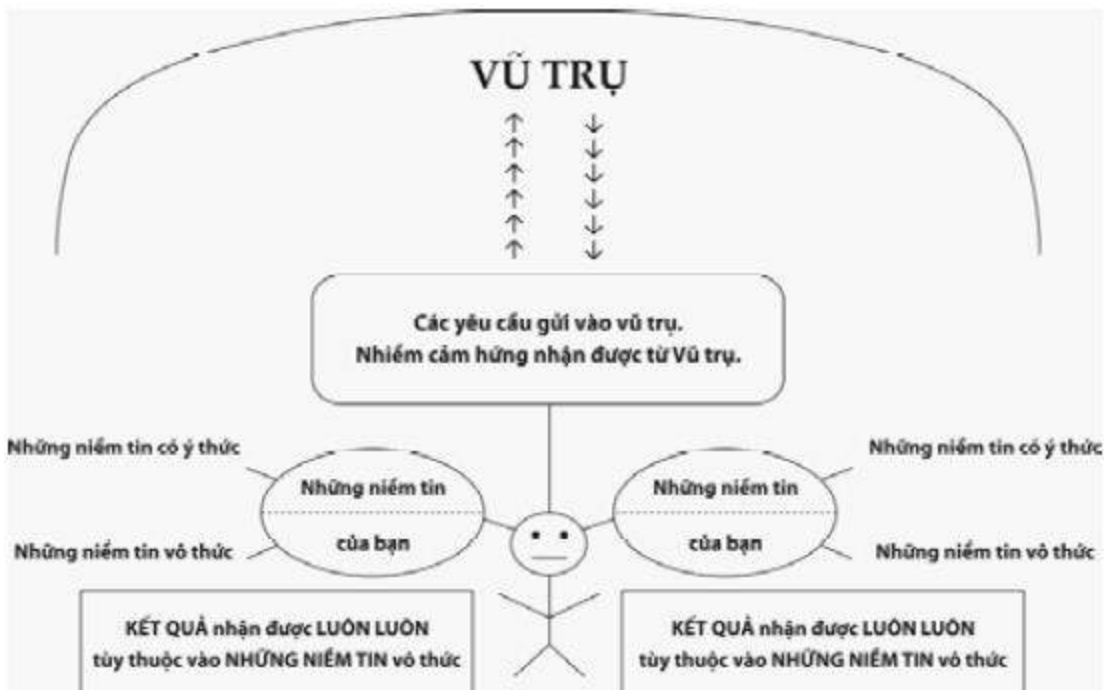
VŨ TRỤ

Các yêu cầu gửi vào vũ trụ.
Nhiễm cảm hứng nhận được từ Vũ trụ.

Những niềm tin có ý thức

Những niềm tin vô thức

Những niềm tin
của bạn

Những niềm tin
của bạn

Những niềm tin có ý thức

Những niềm tin vô thức

KẾT QUẢ nhận được LUÔN LUÔN
tùy thuộc vào NHỮNG NIỀM TIN vô thức

KẾT QUẢ nhận được LUÔN LUÔN
tùy thuộc vào NHỮNG NIỀM TIN vô thức